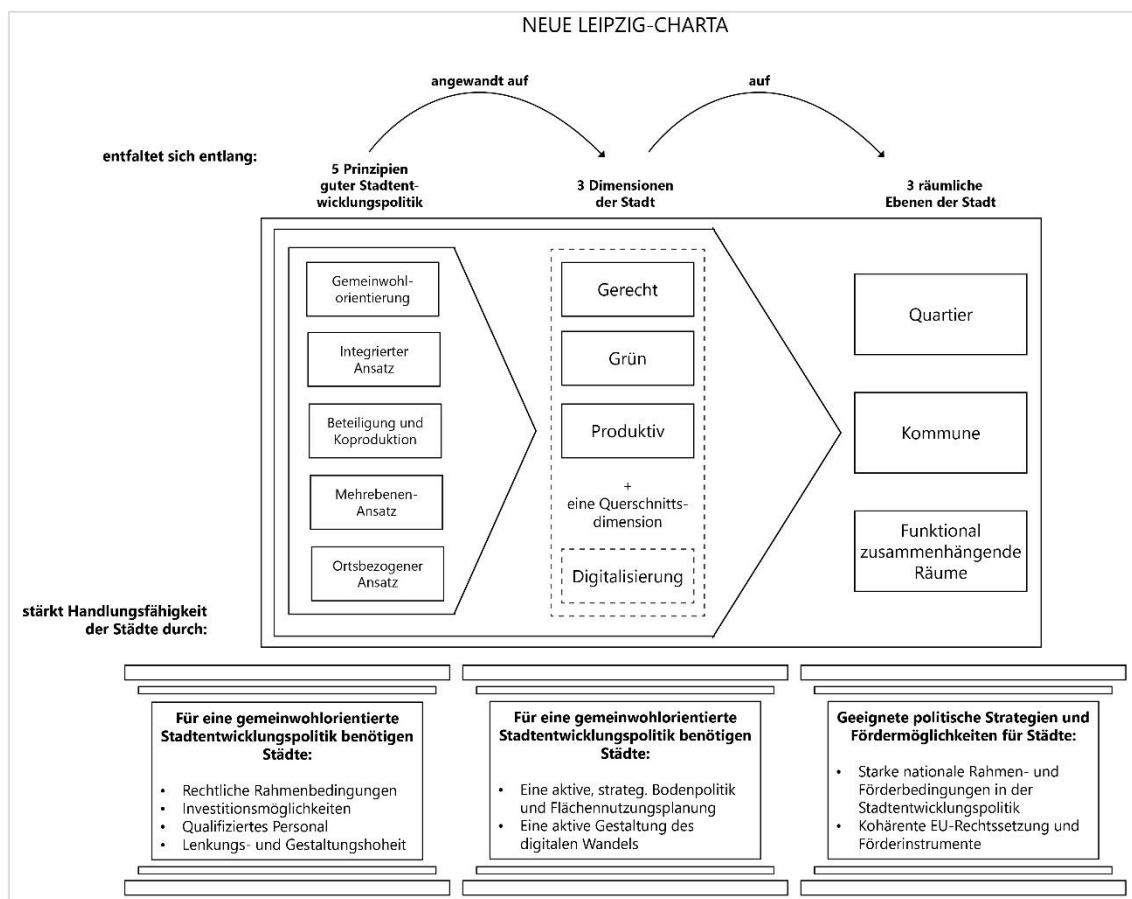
NEUE LEIPZIG-CHARTA

angewandt auf

auf

entfaltet sich entlang:

5 Prinzipien guter Stadtentwicklungspolitik

3 Dimensionen der Stadt

3 räumliche Ebenen der Stadt

Gemeinwohlorientierung

Integrierter Ansatz

Beteiligung und Koproduktion

Mehrebenen-Ansatz

Ortsbezogener Ansatz

Gerecht

Grün

Produktiv

+ eine Querschnittsdimension

Digitalisierung

Quartier

Kommune

Funktional zusammenhängende Räume

stärkt Handlungsfähigkeit der Städte durch:

**Für eine gemeinwohlorientierte Stadtentwicklungspolitik benötigen Städte:**

- Rechtliche Rahmenbedingungen
- Investitionsmöglichkeiten
- Qualifiziertes Personal
- Lenkungs- und Gestaltungshoheit

**Für eine gemeinwohlorientierte Stadtentwicklungspolitik benötigen Städte:**

- Eine aktive, strateg. Bodenpolitik und Flächennutzungsplanung
- Eine aktive Gestaltung des digitalen Wandels

**Geeignete politische Strategien und Fördermöglichkeiten für Städte:**

- Starke nationale Rahmen- und Förderbedingungen in der Stadtentwicklungspolitik
- Kohärente EU-Rechtssetzung und Förderinstrumente